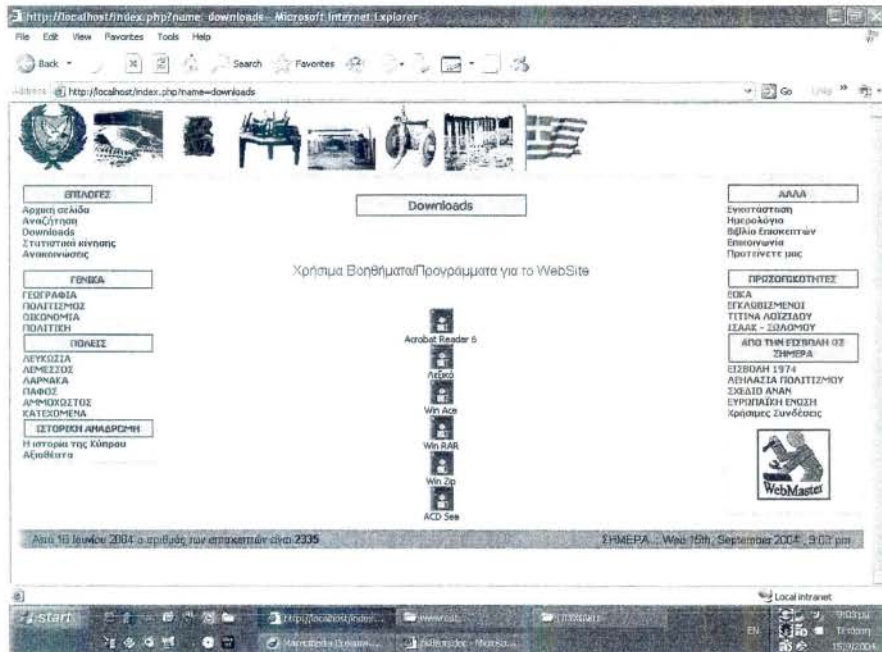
http://localhost/index.php?name=downloads - Microsoft Internet Explorer
File Edit View Favorites Tools Help
Back Search Favorites
Address http://localhost/index.php?name=downloads
Go Links

ΕΠΙΛΟΓΕΣ
Αρχική σελίδα
Αναζήτηση
Downloads
Στατιστική κίνησης
Ανακοινώσεις

ΓΕΝΙΚΑ
ΓΕΩΓΡΑΦΙΑ
ΠΟΛΙΤΙΣΜΟΣ
ΟΙΚΟΝΟΜΙΑ
ΠΟΛΙΤΙΚΗ

ΠΟΛΕΙΣ
ΛΕΥΚΩΣΙΑ
ΛΕΜΕΣΣΟΣ
ΛΑΡΝΑΚΑ
ΠΑΦΟΣ
ΑΜΜΟΧΩΣΤΟΣ
ΚΑΤΕΧΟΜΕΝΑ

ΙΣΤΟΡΙΚΗ ΑΝΑΔΡΟΜΗ
Η ιστορία της Κύπρου
Αξιοθέατα

Downloads

Χρήσιμα Βοηθήματα/Προγράμματα για το WebSite

Acrobat Reader 6
Λεξικό
Win Ace
Win RAR
Win Zip
ACD See

ΑΛΛΑ
Εγκατάσταση
Ημερολόγιο
Βιβλίο Επισκεπτών
Επικοινωνία
Προτείνετε μας

ΠΡΟΣΩΠΙΚΟΤΗΤΕΣ
ΕΟΚΑ
ΕΓΚΛΩΒΙΣΜΕΝΟΙ
ΤΙΤΙΝΑ ΛΟΙΖΙΔΟΥ
ΙΣΑΑΚ - ΣΟΛΟΜΟΥ

ΑΠΟ ΤΗΝ ΕΙΣΒΟΛΗ ΩΣ ΣΗΜΕΡΑ
ΕΙΣΒΟΛΗ 1974
ΛΕΗΛΑΣΙΑ ΠΟΛΙΤΙΣΜΟΥ
ΣΧΕΔΙΟ ΑΝΑΝ
ΕΥΡΩΠΑΪΚΗ ΕΝΩΣΗ
Χρήσιμες Συνδέσεις

WebMaster

Από 16 Ιουνίου 2004 ο αριθμός των επισκεπτών είναι 2335
ΣΗΜΕΡΑ : Wed 15th, September 2004 , 9:03 pm

Local intranet
start http://localhost/inde... www.cut... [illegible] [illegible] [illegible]
EN 9:03 μμ Τετάρτη 15/9/2004